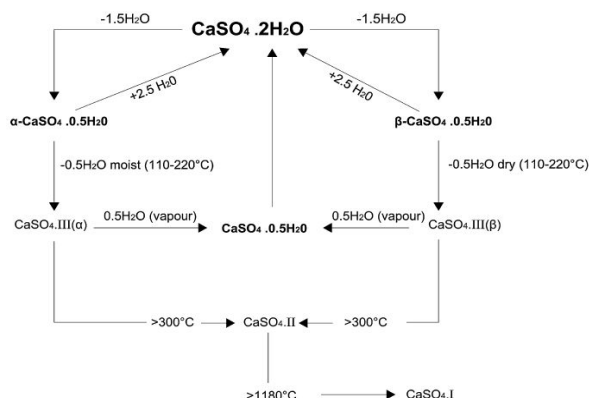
-1.5$H_2O$

$CaSO_4$ .2$H_2O$

-1.5$H_2O$

+2.5 $H_20$

+2.5 $H_20$

α-$CaSO_4$ .0.5$H_20$

β-$CaSO_4$ .0.5$H_20$

-0.5$H_2O$ moist (110-220°C)

-0.5$H_2O$ dry (110-220°C)

$CaSO_4$.III(α)

0.5$H_2O$ (vapour)

$CaSO_4$ .0.5$H_20$

0.5$H_2O$ (vapour)

$CaSO_4$.III(β)

>300°C

$CaSO_4$.II

>300°C

>1180°C

$CaSO_4$.I